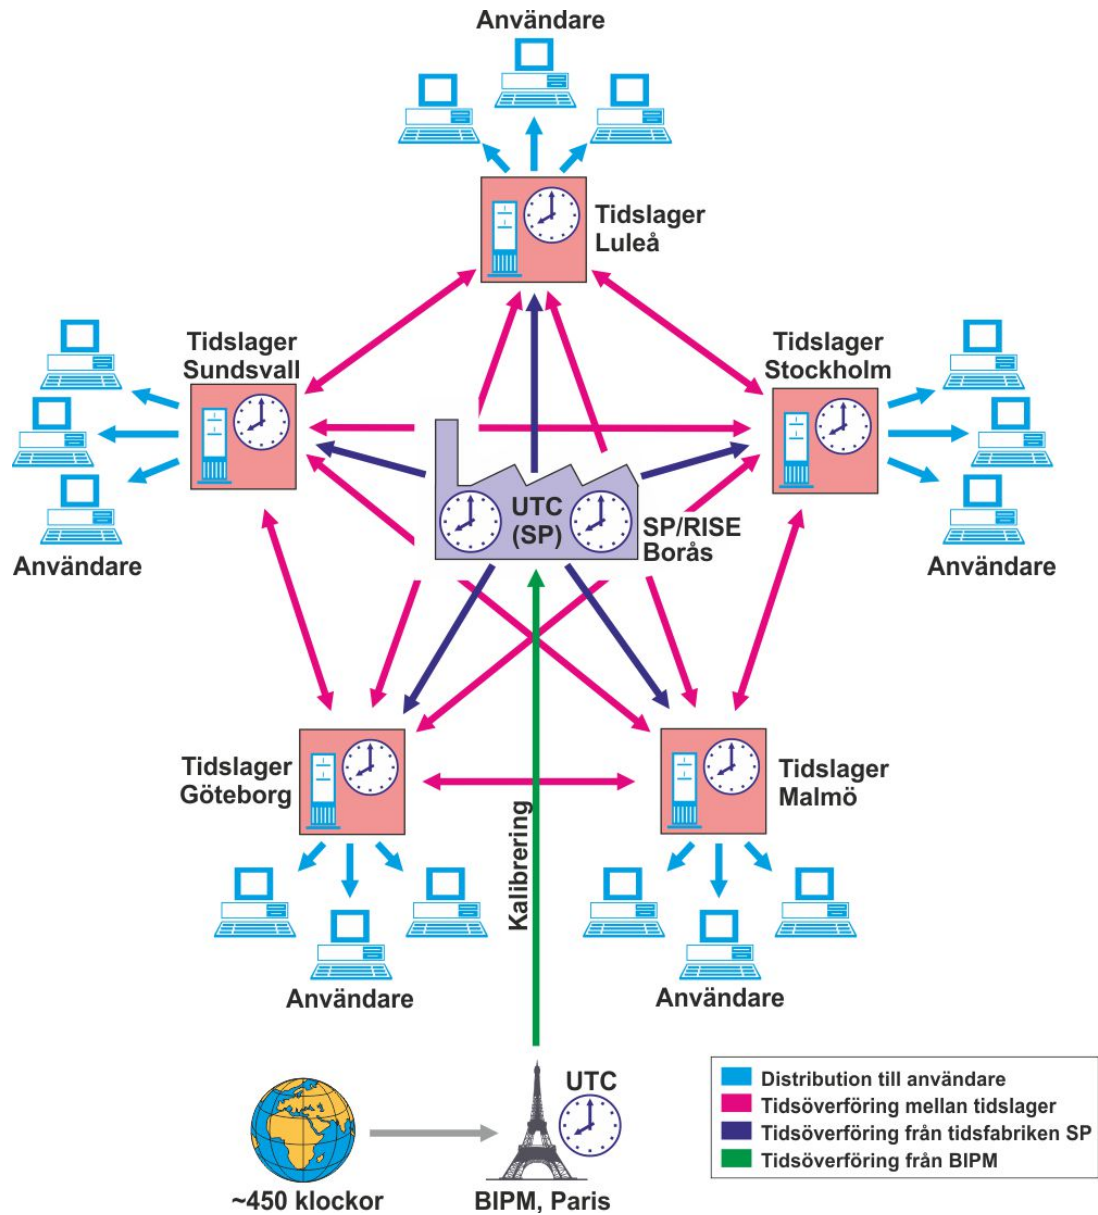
Användare

Tidslager Luleå

Tidslager Sundsvall

Tidslager Stockholm

Användare

Användare

UTC (SP)

SP/RISE Borås

Tidslager Göteborg

Tidslager Malmö

Kalibrering

Användare

Användare

UTC

~450 klockor

BIPM, Paris

Distribution till användare
Tidsöverföring mellan tidslager
Tidsöverföring från tidsfabriken SP
Tidsöverföring från BIPM